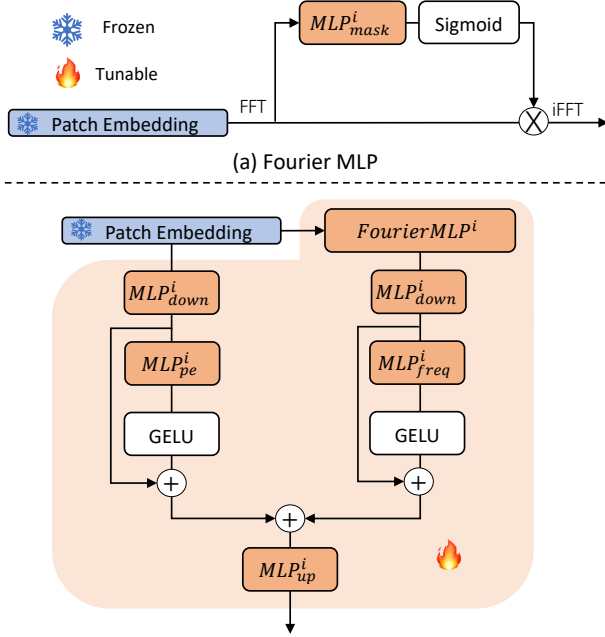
Frozen

Tunable

$MLP^{i}_{mask}$

Sigmoid

Patch Embedding

FFT

iFFT

(a) Fourier MLP

Patch Embedding

$FourierMLP^{i}$

$MLP^{i}_{down}$

$MLP^{i}_{down}$

$MLP^{i}_{pe}$

$MLP^{i}_{freq}$

GELU

GELU

$MLP^{i}_{up}$